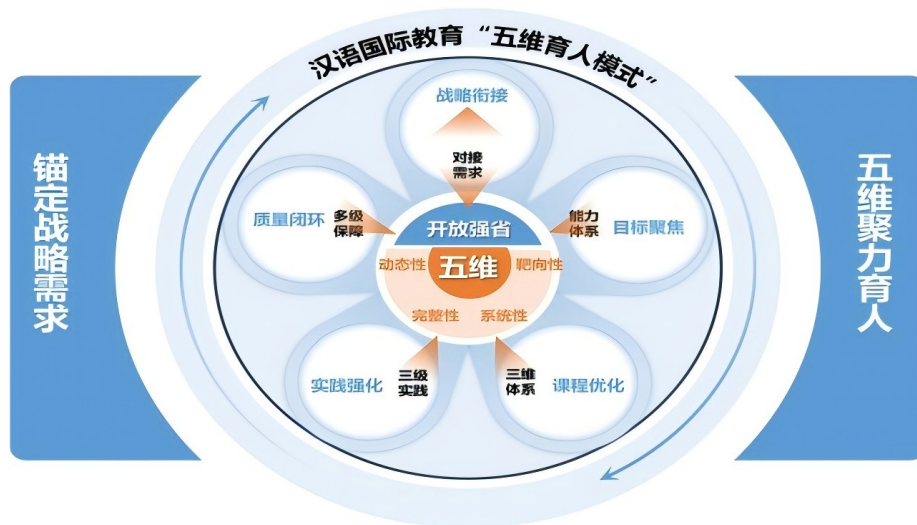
汉语国际教育“五维育人模式”

锚定战略需求

五维聚力育人

战略衔接

对接需求

质量闭环

多级保障

开放强省

能力体系

目标聚焦

动态性

五维

靶向性

完整性

系统性

实践强化

三级实践

三维体系

课程优化